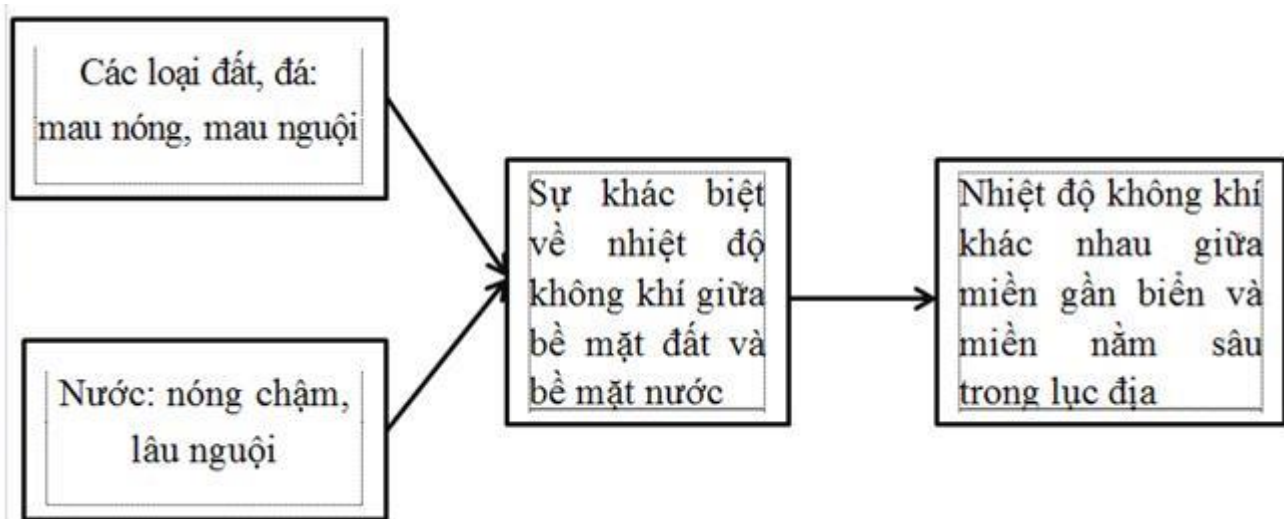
Các loại đất, đá: mau nóng, mau nguội

Nước: nóng chậm, lâu nguội

Sự khác biệt về nhiệt độ không khí giữa bề mặt đất và bề mặt nước

Nhiệt độ không khí khác nhau giữa miền gần biển và miền nằm sâu trong lục địa